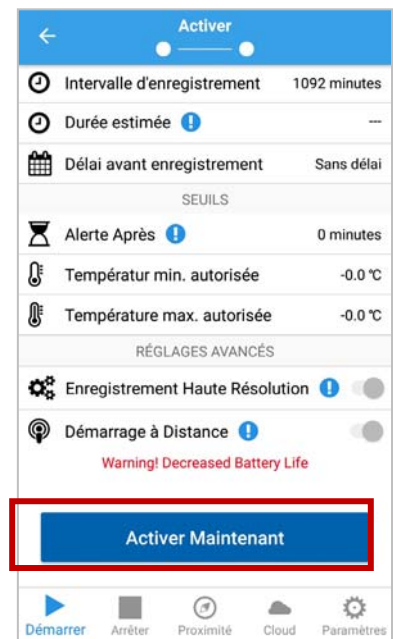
Activer

Intervalle d'enregistrement 1092 minutes

Durée estimée ---

Délai avant enregistrement Sans délai

SEUILS

Alerte Après 0 minutes

Températur min. autorisée -0.0 °C

Température max. autorisée -0.0 °C

RÉGLAGES AVANCÉS

Enregistrement Haute Résolution

Démarrage à Distance

Warning! Decreased Battery Life

Activer Maintenant

Démarrer Arrêter Proximité Cloud Paramètres